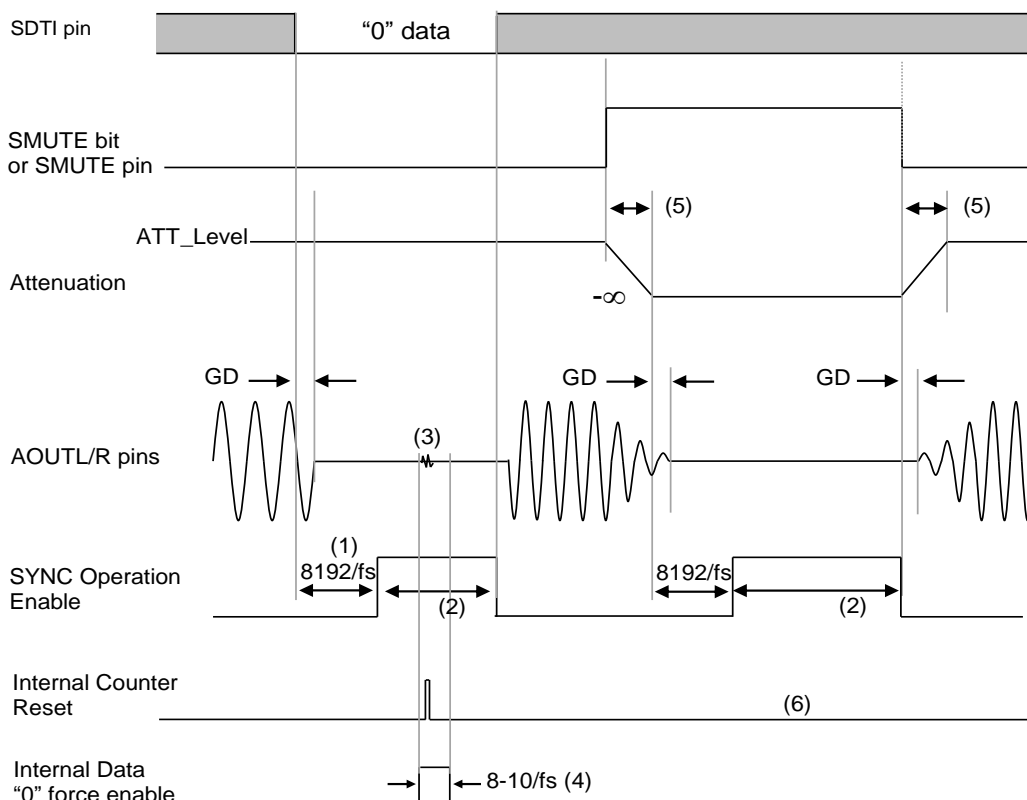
SDTI pin

“0” data

SMUTE bit
or SMUTE pin

(5)

(5)

ATT_Level

Attenuation

-∞

GD

GD

GD

(3)

AOUTL/R pins

(1)

8192/fs

8192/fs

SYNC Operation Enable

(2)

(2)

Internal Counter Reset

(6)

Internal Data “0” force enable

8-10/fs (4)